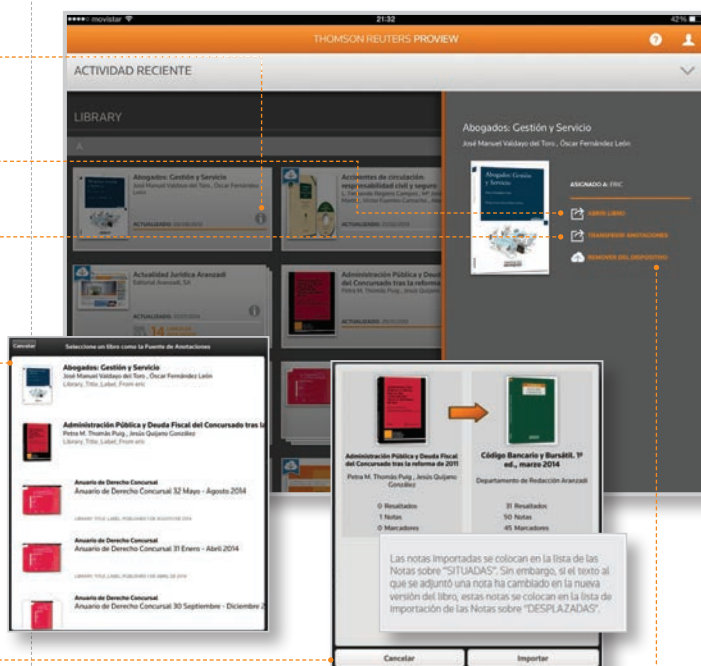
movistar 21:32 42%

THOMSON REUTERS PROVIEW

ACTIVIDAD RECIENTE

LIBRARY

Abogados: Gestión y Servicio
José Manuel Valdayo del Toro, Óscar Fernández León
ACTUALIZADO

Accidentes de circulación: responsabilidad civil y seguro

Actualidad Jurídica Aranzadi
Editorial Aranzadi, SA
ACTUALIZADO

Administración Pública y Deuda Fiscal del Concursado tras la reforma
Petra M. Thomás Puig
ACTUALIZADO

Abogados: Gestión y Servicio
José Manuel Valdayo del Toro, Óscar Fernández León

ASIGNADO A: ERIC
ABRIR LIBRO
TRANSFERIR ANOTACIONES
REMOVER DEL DISPOSITIVO

Cancelar Seleccione un libro como la Fuente de Anotaciones

Abogados: Gestión y Servicio
José Manuel Valdayo del Toro, Óscar Fernández León
Library, Title, Label, From eric

Administración Pública y Deuda Fiscal del Concursado tras la
Petra M. Thomás Puig, Jesús Quijano González
Library, Title, Label, From eric

Anuario de Derecho Concursal
Anuario de Derecho Concursal 32 Mayo - Agosto 2014

Anuario de Derecho Concursal
Anuario de Derecho Concursal 31 Enero - Abril 2014

Anuario de Derecho Concursal
Anuario de Derecho Concursal 30 Septiembre - Diciembre 2

Administración Pública y Deuda Fiscal del Concursado tras la reforma de 2011
Petra M. Thomás Puig, Jesús Quijano González

0 Resaltados
1 Notas
0 Marcadores

Código Bancario y Bursátil. 1º ed., marzo 2014
Departamento de Redacción Aranzadi

31 Resaltados
50 Notas
45 Marcadores

Las notas importadas se colocan en la lista de las Notas sobre "SITUADAS". Sin embargo, si el texto al que se adjuntó una nota ha cambiado en la nueva versión del libro, estas notas se colocan en la lista de importación de las Notas sobre "DESPLAZADAS".

Cancelar
Importar